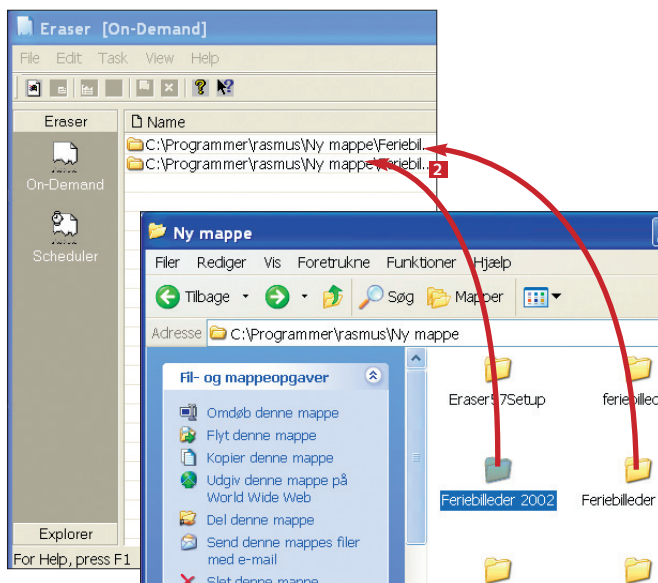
Eraser [On-Demand]

File Edit Task View Help

Eraser

On-Demand

Scheduler

Explorer

For Help, press F1

Name

C:\Programmer\rasmus\Ny mappe\Feriebil...

C:\Programmer\rasmus\Ny mappe\Feriebil...

2

Ny mappe

Filer Rediger Vis Foretrukne Funktioner Hjælp

Tilbage Søg Mapper

Adresse C:\Programmer\rasmus\Ny mappe

Fil- og mappeopgaver

Omdøb denne mappe

Flyt denne mappe

Kopier denne mappe

Udgiv denne mappe på World Wide Web

Del denne mappe

Send denne mappes filer med e-mail

Slet denne mappe

Eraser57Setup

feriebilled

Feriebilleder 2002

Feriebilleder